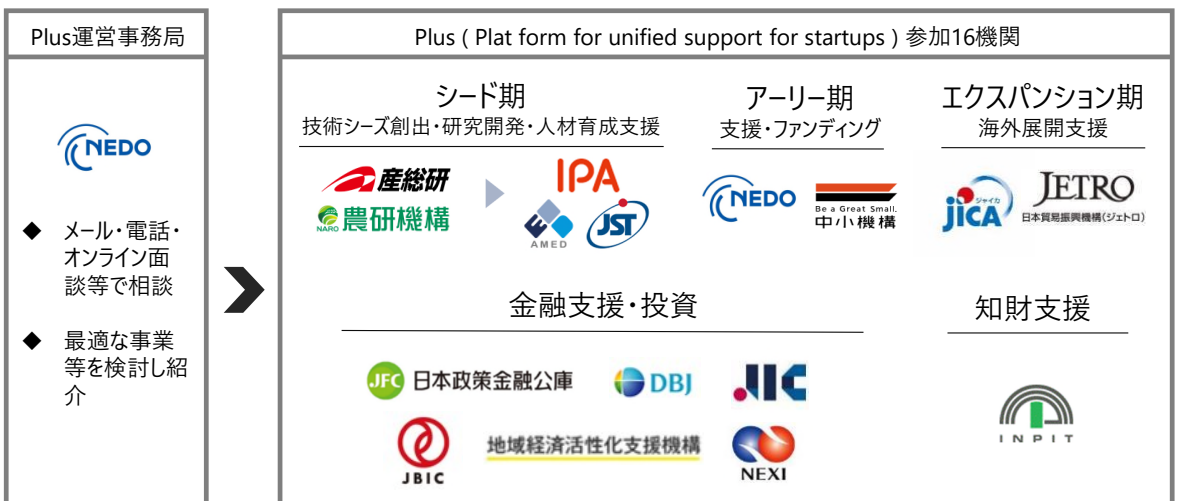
Plus運営事務局

NEDO

◆ メール・電話・オンライン面談等で相談

◆ 最適な事業等を検討し紹介

Plus ( Plat form for unified support for startups ) 参加16機関

シード期
技術シーズ創出・研究開発・人材育成支援

産総研
NARO 農研機構

IPA
AMED
JST

アーリー期
支援・ファンディング

NEDO

Be a Great Small.
中小機構

エクスパンション期
海外展開支援

ジャイカ
JICA

JETRO
日本貿易振興機構(ジェトロ)

金融支援・投資

JFC 日本政策金融公庫
DBJ
JIC

JBIC
地域経済活性化支援機構
NEXI

知財支援

INPIT